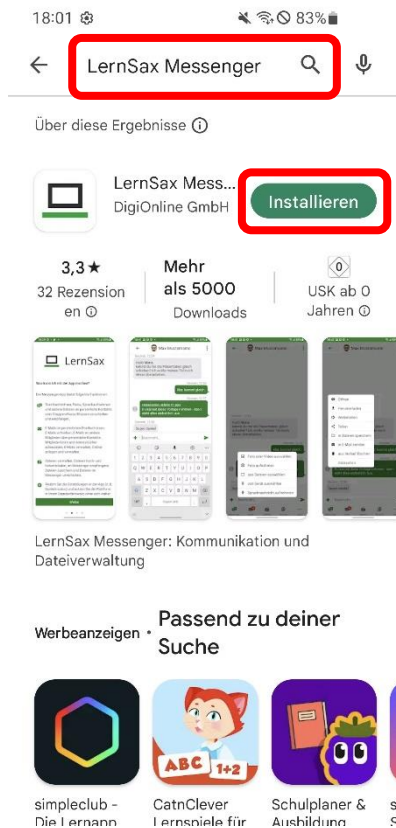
18:01 83%

LernSax Messenger

Über diese Ergebnisse ⓘ

LernSax Mess...
DigiOnline GmbH

Installieren

3,3 ★
32 Rezensionen ⓘ

Mehr als 5000
Downloads

0
USK ab 0 Jahren ⓘ

LernSax

LernSax Messenger: Kommunikation und Dateiverwaltung

Werbeanzeigen · Passend zu deiner Suche

ABC 1+2

simpleclub - Die Lernapp

CatnClever Lernspiele für

Schulplaner & Ausbildung